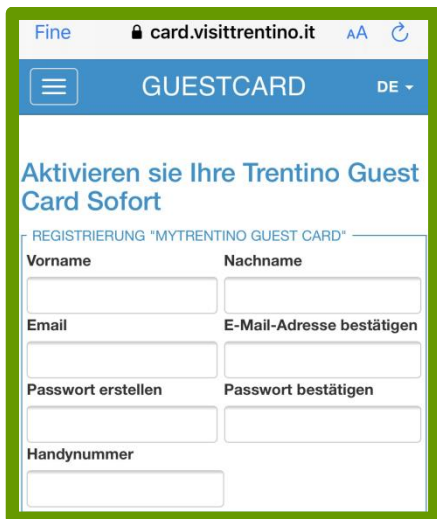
Fine card.visittrentino.it AA

GUESTCARD DE

Aktivieren sie Ihre Trentino Guest Card Sofort

REGISTRIERUNG "MYTRENTINO GUEST CARD"

Vorname

Nachname

Email

E-Mail-Adresse bestätigen

Passwort erstellen

Passwort bestätigen

Handynummer